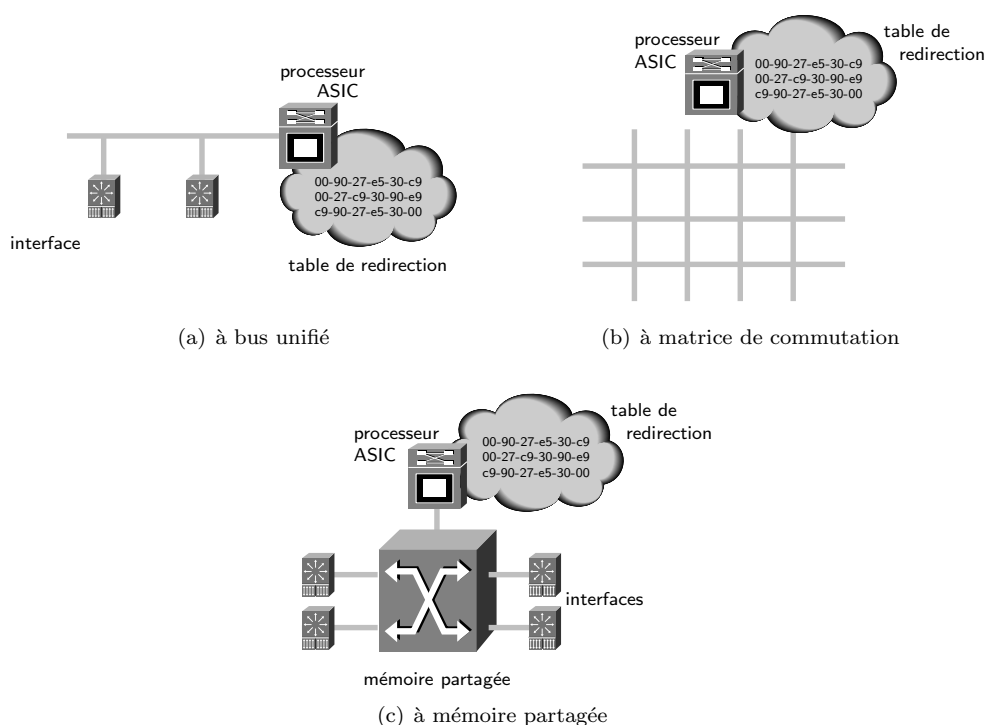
processeur
ASIC

00-90-27-e5-30-c9
00-27-c9-30-90-e9
c9-90-27-e5-30-00

interface

table de redirection

(a) à bus unifié

processeur
ASIC

table de redirection

00-90-27-e5-30-c9
00-27-c9-30-90-e9
c9-90-27-e5-30-00

(b) à matrice de commutation

table de redirection

processeur
ASIC

00-90-27-e5-30-c9
00-27-c9-30-90-e9
c9-90-27-e5-30-00

interfaces

mémoire partagée

(c) à mémoire partagée